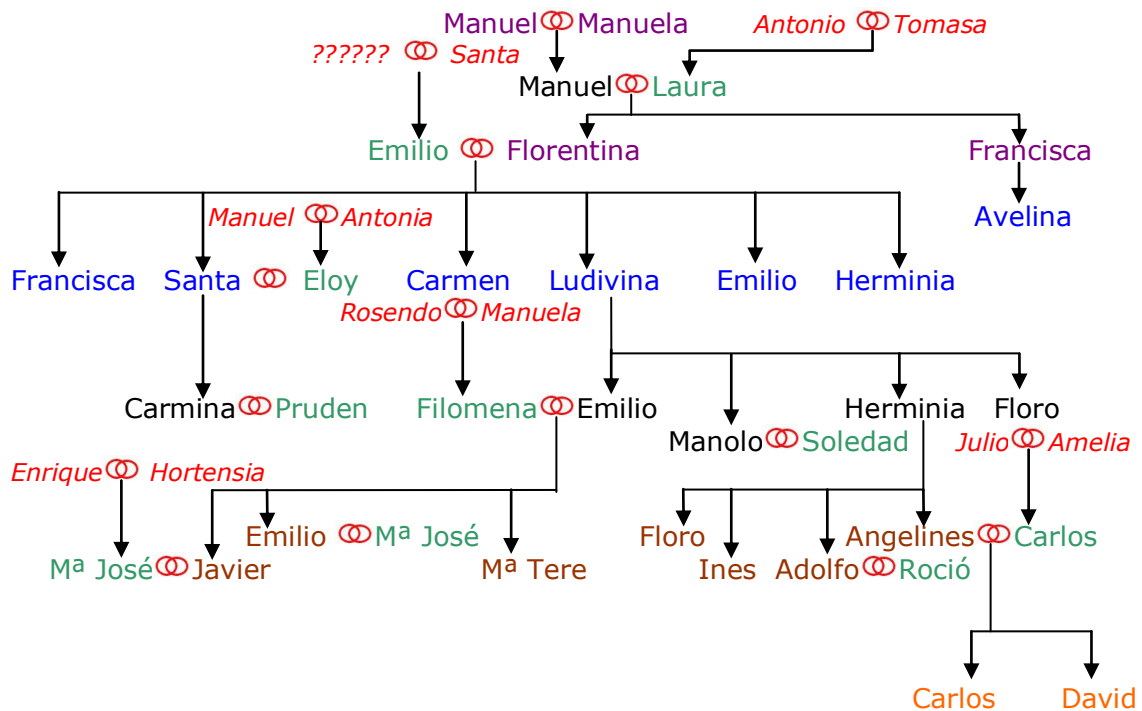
Manuel Manuela
Antonio Tomasa
?????? Santa
Manuel Laura
Emilio Florentina
Francisca
Avelina
Manuel Antonia
Francisca
Santa Eloy
Carmen
Ludivina
Emilio
Herminia
Rosendo Manuela
Carmina Pruden
Filomena Emilio
Manolo Soledad
Herminia
Floro
Julio Amelia
Enrique Hortensia
Emilio Mª José
Mª José Javier
Mª Tere
Floro
Ines
Adolfo Roció
Angelines Carlos
Carlos
David